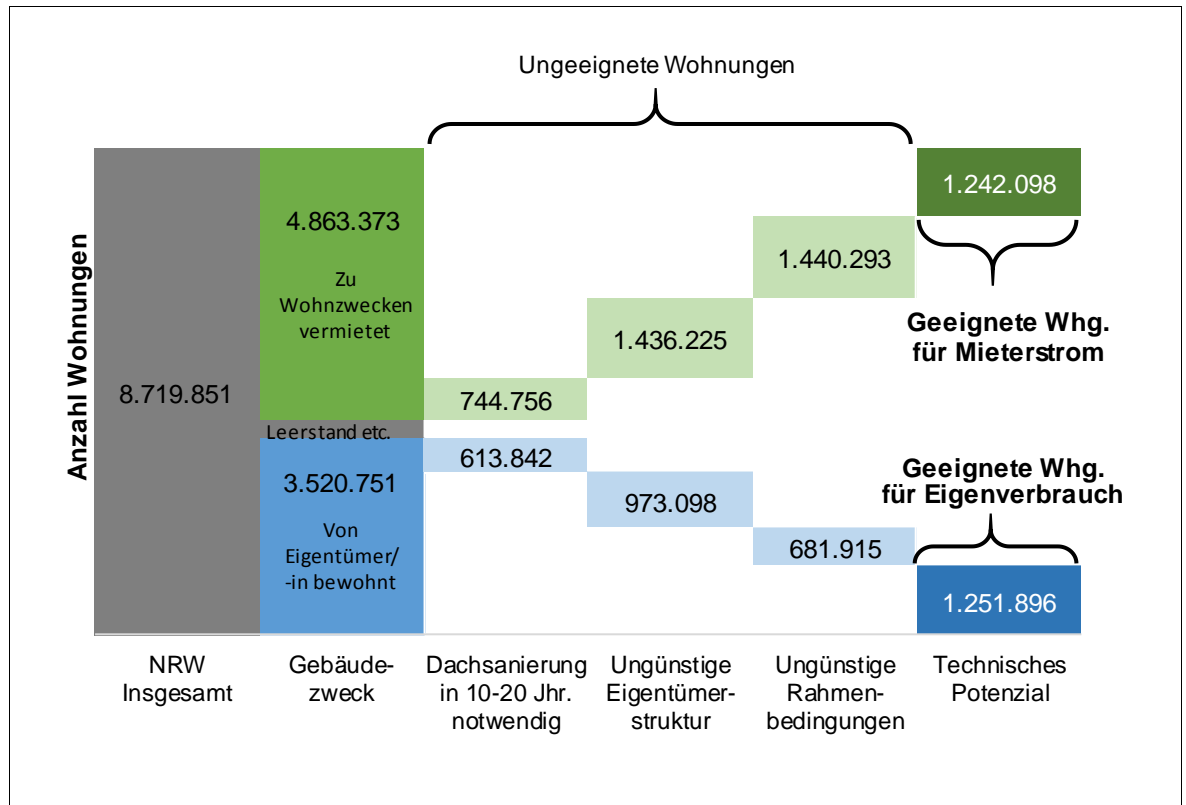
Ungeeignete Wohnungen

Anzahl Wohnungen

8.719.851

4.863.373

Zu Wohnzwecken vermietet

Leerstand etc.

3.520.751

Von Eigentümer/ -in bewohnt

744.756

613.842

1.436.225

973.098

1.440.293

681.915

1.242.098

Geeignete Whg. für Mieterstrom

Geeignete Whg. für Eigenverbrauch

1.251.896

NRW Insgesamt

Gebäudezweck

Dachsanierung in 10-20 Jhr. notwendig

Ungünstige Eigentümerstruktur

Ungünstige Rahmenbedingungen

Technisches Potenzial